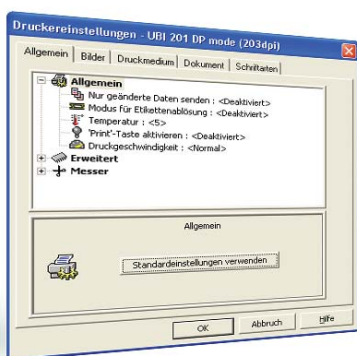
Druckereinstellungen - UBI 201 DP mode (203dpi)

Allgemein | Bilder | Druckmedium | Dokument | Schriftarten

Allgemein
Nur geänderte Daten senden : <Deaktiviert>
Modus für Etikettenablösung : <Deaktiviert>
Temperatur : <5>
'Print'-Taste aktivieren : <Deaktiviert>
Druckgeschwindigkeit : <Normal>
Erweitert
Messer

Allgemein

Standardeinstellungen verwenden

OK | Abbruch | Hilfe